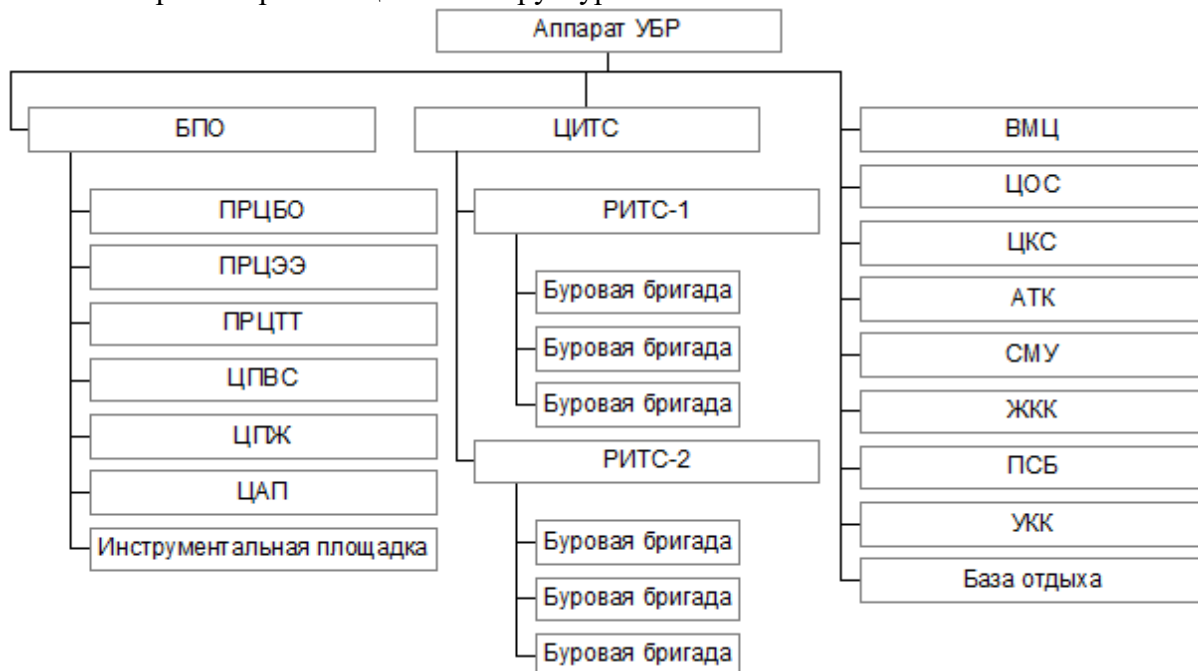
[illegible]

Аппарат УБР

БПО

ПРЦБО

ПРЦЭЭ

ПРЦТТ

ЦПВС

ЦПЖ

ЦАП

Инструментальная площадка

ЦИТС

РИТС-1

Буровая бригада

Буровая бригада

Буровая бригада

РИТС-2

Буровая бригада

Буровая бригада

Буровая бригада

ВМЦ

ЦОС

ЦКС

АТК

СМУ

ЖКК

ПСБ

УКК

База отдыха